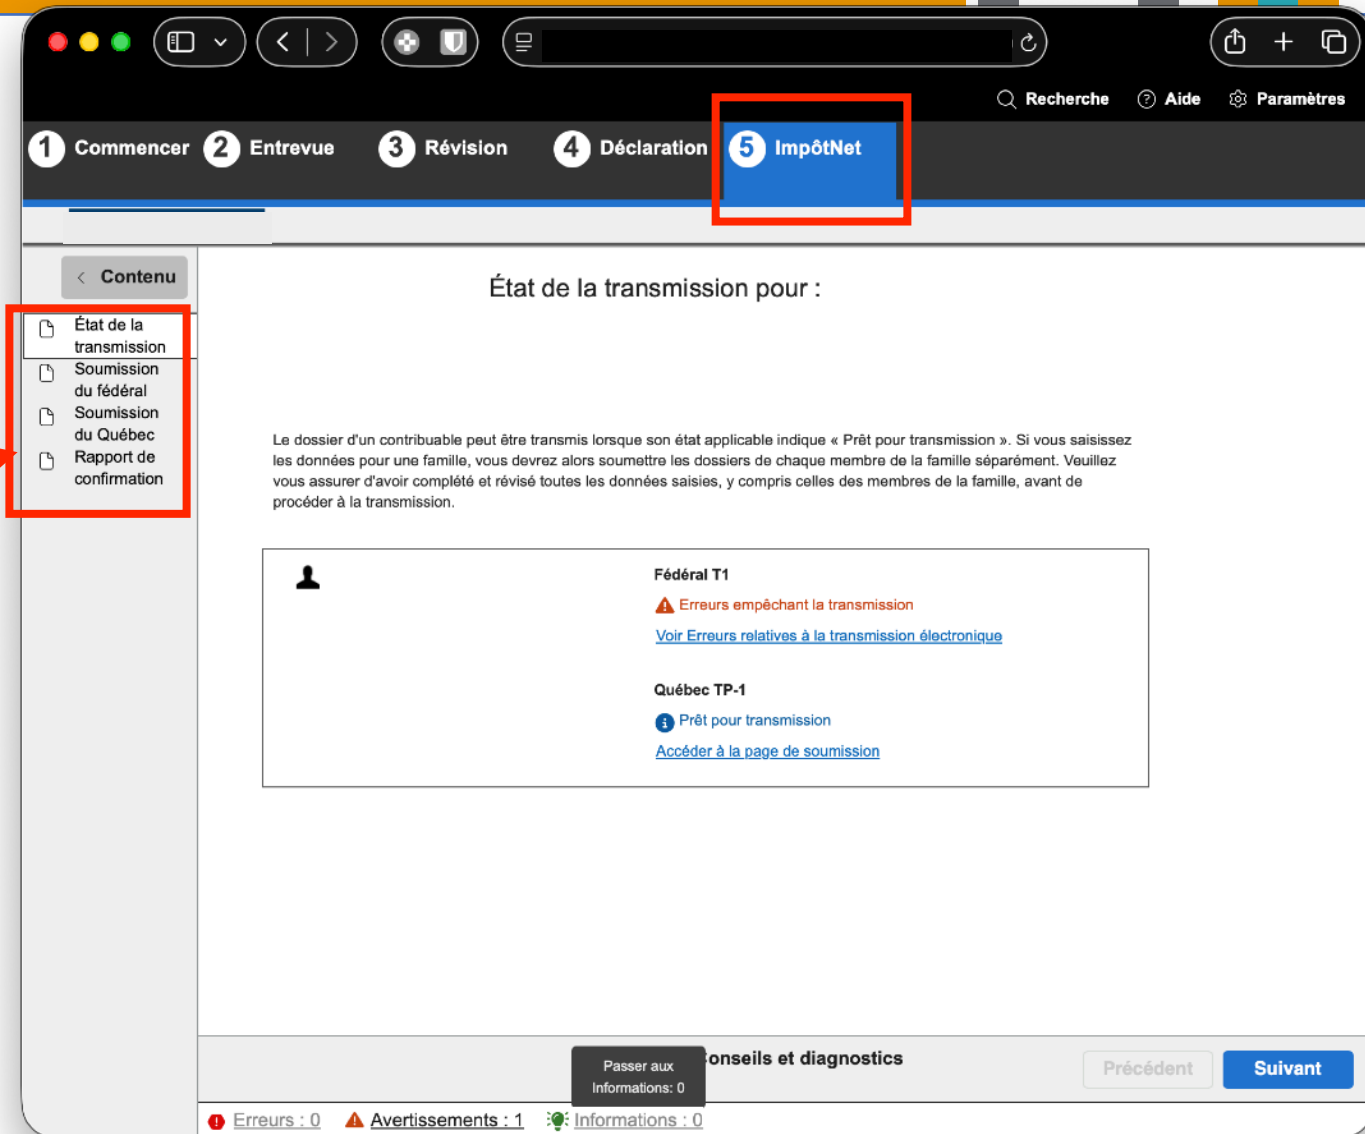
Recherche Aide Paramètres

1 Commencer 2 Entrevue 3 Révision 4 Déclaration 5 ImpôtNet

Contenu

État de la transmission
Soumission du fédéral
Soumission du Québec
Rapport de confirmation

État de la transmission pour :

Le dossier d'un contribuable peut être transmis lorsque son état applicable indique « Prêt pour transmission ». Si vous saisissez les données pour une famille, vous devrez alors soumettre les dossiers de chaque membre de la famille séparément. Veuillez vous assurer d'avoir complété et révisé toutes les données saisies, y compris celles des membres de la famille, avant de procéder à la transmission.

Fédéral T1
Erreurs empêchant la transmission
Voir Erreurs relatives à la transmission électronique

Québec TP-1
Prêt pour transmission
Accéder à la page de soumission

Passer aux Informations: 0
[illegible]onseils et diagnostics

Précédent Suivant

Erreurs : 0 Avertissements : 1 Informations : 0